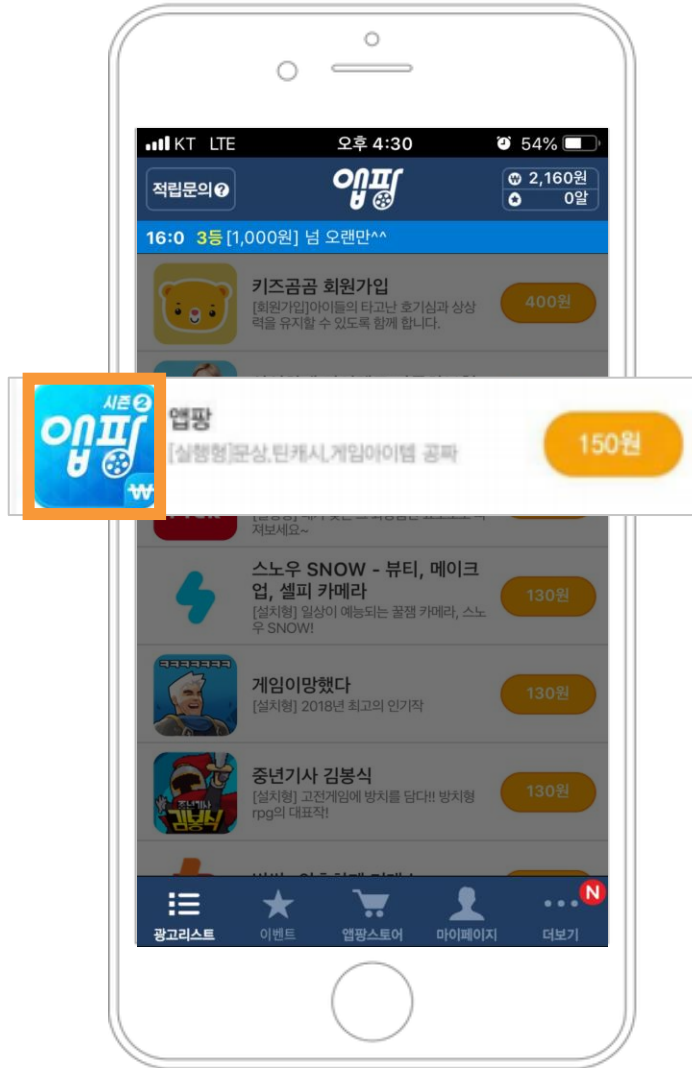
KT LTE 오후 4:30 54%

적립문의 앱팡 2,160원 0알

16:0 3등 [1,000원] 넘 오랜만^^

키즈곰곰 회원가입
[회원가입]아이들의 타고난 호기심과 상상력을 유지할 수 있도록 함께 합니다.
400원

시즌2 앱팡 ₩
앱팡
[실행형]문상,틴캐시,게임아이템 공짜
150원

저보세요~

스노우 SNOW - 뷰티, 메이크업, 셀피 카메라
[설치형] 일상이 예능되는 꿀잼 카메라, 스노우 SNOW!
130원

ㅋㅋㅋㅋㅋㅋㅋ
게임이망했다
[설치형] 2018년 최고의 인기작
130원

중년기사 김봉식
[설치형] 고전게임에 방치를 담다!! 방치형 rpg의 대표작!
130원

광고리스트 이벤트 앱팡스토어 마이페이지 더보기 N